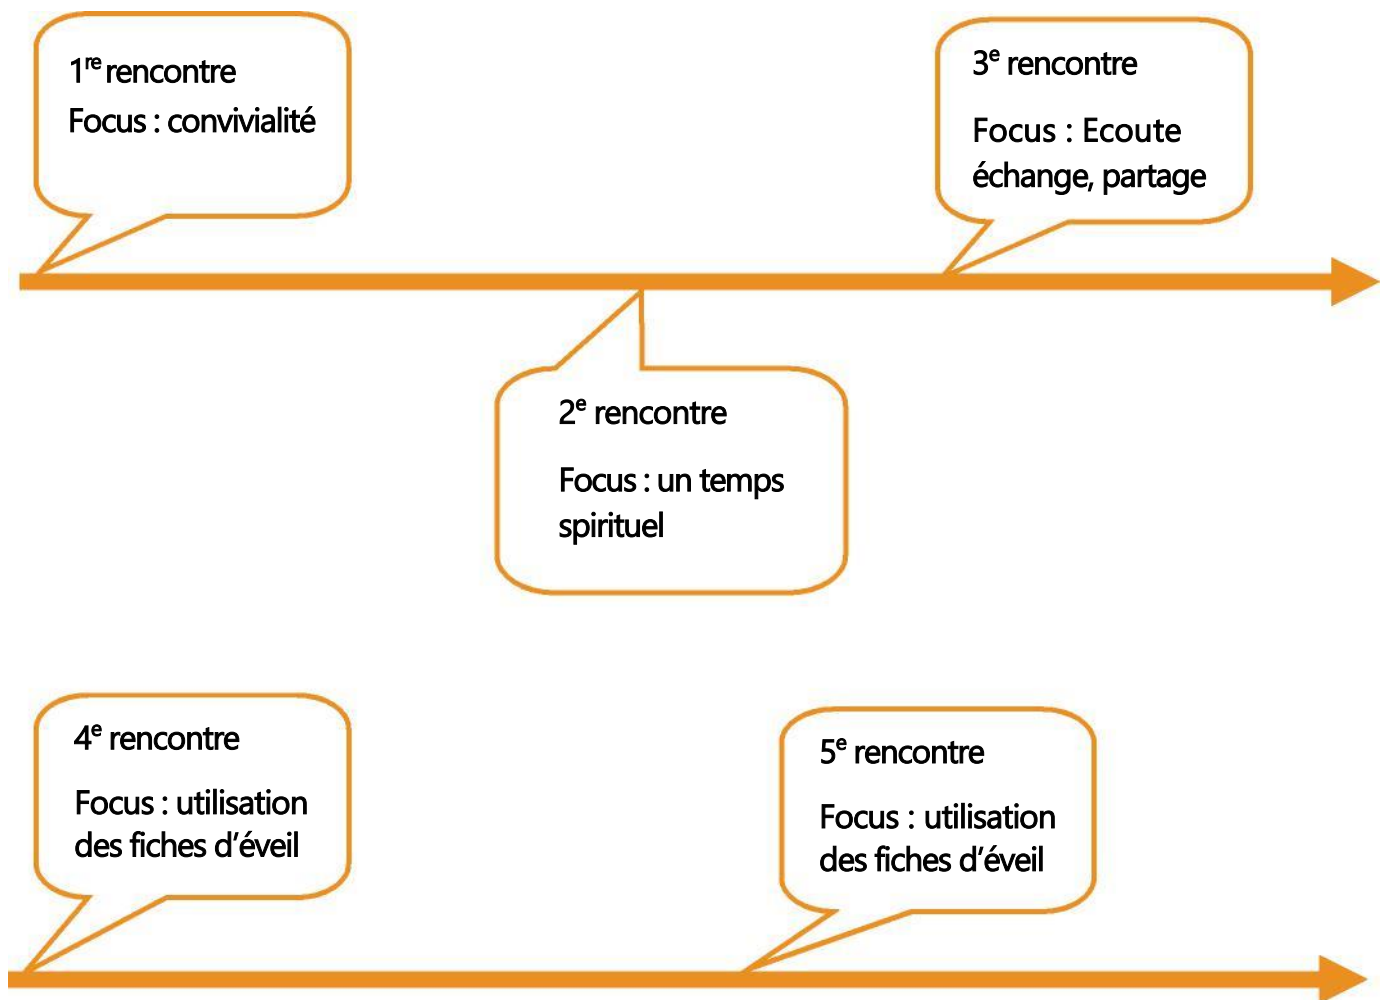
1$^{re}$ rencontre
Focus : convivialité

3$^{e}$ rencontre
Focus : Ecoute échange, partage

2$^{e}$ rencontre
Focus : un temps spirituel

4$^{e}$ rencontre
Focus : utilisation des fiches d'éveil

5$^{e}$ rencontre
Focus : utilisation des fiches d'éveil